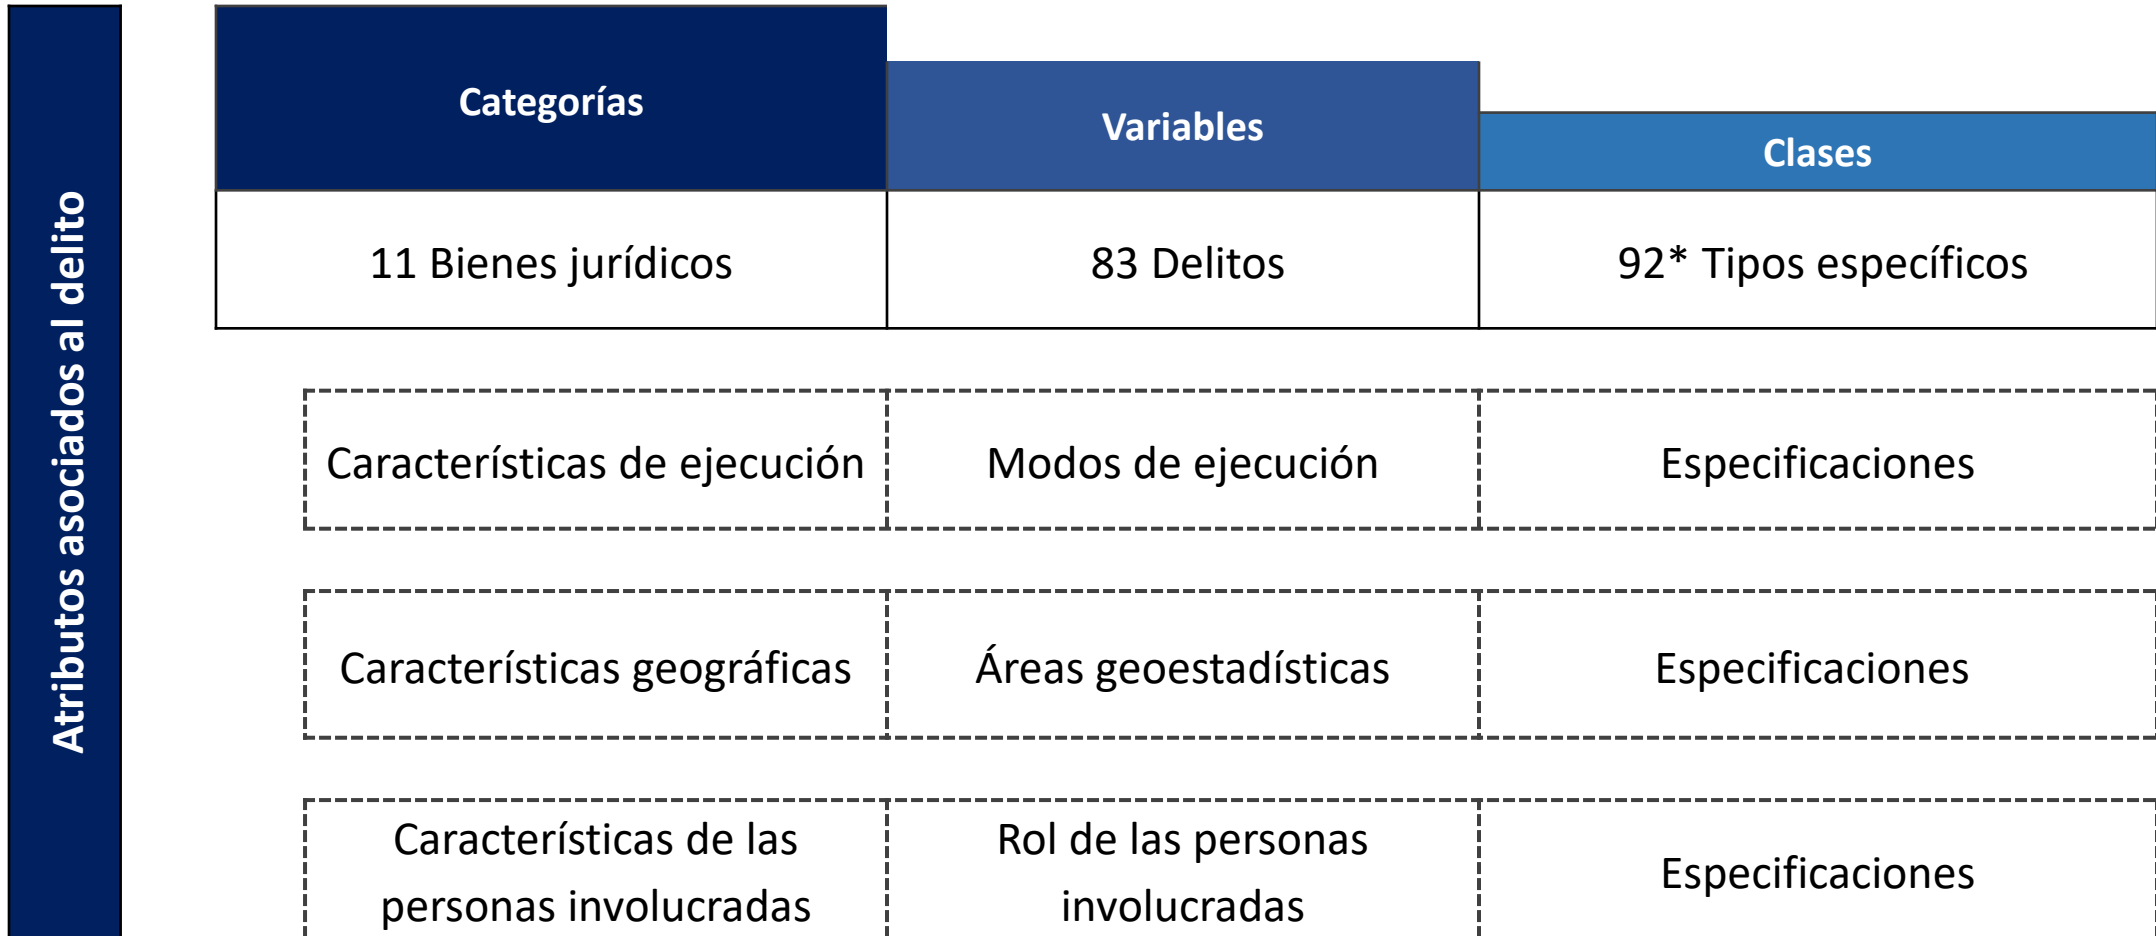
Atributos asociados al delito

| Categorías | Variables | Clases |
|---|---|---|
| 11 Bienes jurídicos | 83 Delitos | 92* Tipos específicos |

| | | |
|---|---|---|
| Características de ejecución | Modos de ejecución | Especificaciones |

| | | |
|---|---|---|
| Características geográficas | Áreas geoestadísticas | Especificaciones |

| | | |
|---|---|---|
| Características de las personas involucradas | Rol de las personas involucradas | Especificaciones |